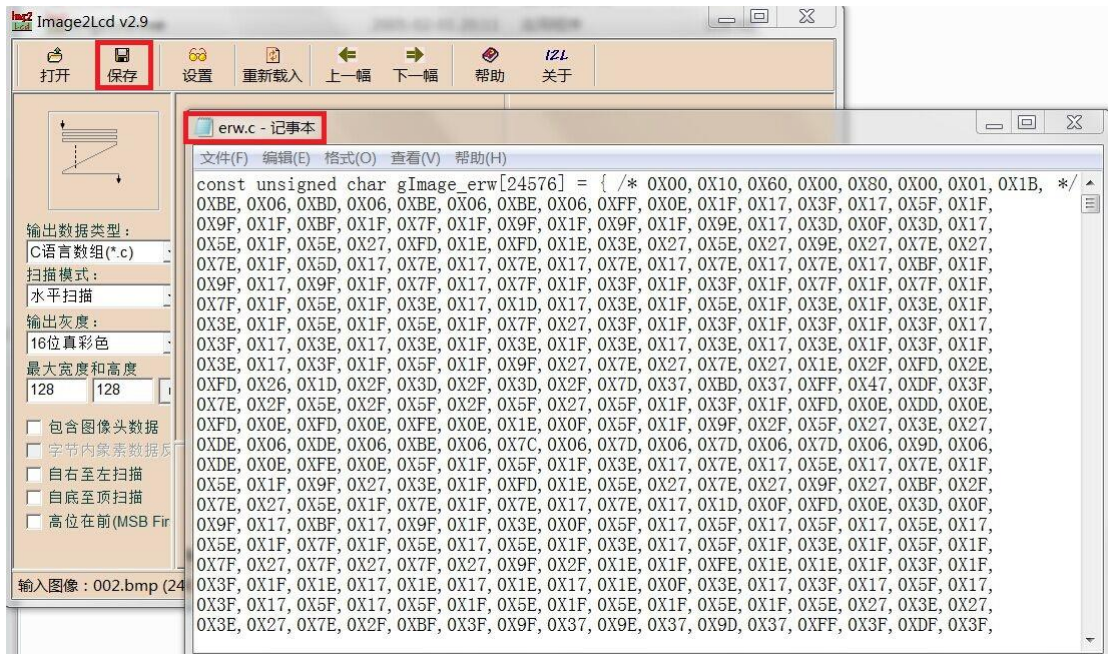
Image2Lcd v2.9

打开 保存 设置 重新载入 上一幅 下一幅 帮助 关于

输出数据类型：
C语言数组(*.c)
扫描模式：
水平扫描
输出灰度：
16位真彩色
最大宽度和高度
128 128

包含图像头数据
字节内象素数据反
自右至左扫描
自底至顶扫描
高位在前(MSB Fir

输入图像：002.bmp (24

erw.c - 记事本

文件(F) 编辑(E) 格式(O) 查看(V) 帮助(H)

const unsigned char gImage_erw[24576] = { /* 0X00, 0X10, 0X60, 0X00, 0X80, 0X00, 0X01, 0X1B, */
0XBE, 0X06, 0XBD, 0X06, 0XBE, 0X06, 0XBE, 0X06, 0XFF, 0X0E, 0X1F, 0X17, 0X3F, 0X17, 0X5F, 0X1F,
0X9F, 0X1F, 0XBF, 0X1F, 0X7F, 0X1F, 0X9F, 0X1F, 0X9F, 0X1F, 0X9E, 0X17, 0X3D, 0X0F, 0X3D, 0X17,
0X5E, 0X1F, 0X5E, 0X27, 0XFD, 0X1E, 0XFD, 0X1E, 0X3E, 0X27, 0X5E, 0X27, 0X9E, 0X27, 0X7E, 0X27,
0X7E, 0X1F, 0X5D, 0X17, 0X7E, 0X17, 0X7E, 0X17, 0X7E, 0X17, 0X7E, 0X17, 0X7E, 0X17, 0XBF, 0X1F,
0X9F, 0X17, 0X9F, 0X1F, 0X7F, 0X17, 0X7F, 0X1F, 0X3F, 0X1F, 0X3F, 0X1F, 0X7F, 0X1F, 0X7F, 0X1F,
0X7F, 0X1F, 0X5E, 0X1F, 0X3E, 0X17, 0X1D, 0X17, 0X3E, 0X1F, 0X5E, 0X1F, 0X3E, 0X1F, 0X3E, 0X1F,
0X3E, 0X1F, 0X5E, 0X1F, 0X5E, 0X1F, 0X7F, 0X27, 0X3F, 0X1F, 0X3F, 0X1F, 0X3F, 0X1F, 0X3F, 0X17,
0X3F, 0X17, 0X3E, 0X17, 0X3E, 0X1F, 0X3E, 0X1F, 0X3E, 0X17, 0X3E, 0X17, 0X3E, 0X1F, 0X3F, 0X1F,
0X3E, 0X17, 0X3F, 0X1F, 0X5F, 0X1F, 0X9F, 0X27, 0X7E, 0X27, 0X7E, 0X27, 0X1E, 0X2F, 0XFD, 0X2E,
0XFD, 0X26, 0X1D, 0X2F, 0X3D, 0X2F, 0X3D, 0X2F, 0X7D, 0X37, 0XBD, 0X37, 0XFF, 0X47, 0XDF, 0X3F,
0X7E, 0X2F, 0X5E, 0X2F, 0X5F, 0X2F, 0X5F, 0X27, 0X5F, 0X1F, 0X3F, 0X1F, 0XFD, 0X0E, 0XDD, 0X0E,
0XFD, 0X0E, 0XFD, 0X0E, 0XFE, 0X0E, 0X1E, 0X0F, 0X5F, 0X1F, 0X9F, 0X2F, 0X5F, 0X27, 0X3E, 0X27,
0XDE, 0X06, 0XDE, 0X06, 0XBE, 0X06, 0X7C, 0X06, 0X7D, 0X06, 0X7D, 0X06, 0X7D, 0X06, 0X9D, 0X06,
0XDE, 0X0E, 0XFE, 0X0E, 0X5F, 0X1F, 0X5F, 0X1F, 0X3E, 0X17, 0X7E, 0X17, 0X5E, 0X17, 0X7E, 0X1F,
0X5E, 0X1F, 0X9F, 0X27, 0X3E, 0X1F, 0XFD, 0X1E, 0X5E, 0X27, 0X7E, 0X27, 0X9F, 0X27, 0XBF, 0X2F,
0X7E, 0X27, 0X5E, 0X1F, 0X7E, 0X1F, 0X7E, 0X17, 0X7E, 0X17, 0X1D, 0X0F, 0XFD, 0X0E, 0X3D, 0X0F,
0X9F, 0X17, 0XBF, 0X17, 0X9F, 0X1F, 0X3E, 0X0F, 0X5F, 0X17, 0X5F, 0X17, 0X5F, 0X17, 0X5E, 0X17,
0X5E, 0X1F, 0X7F, 0X1F, 0X5E, 0X17, 0X5E, 0X1F, 0X3E, 0X17, 0X5F, 0X1F, 0X3E, 0X1F, 0X5F, 0X1F,
0X7F, 0X27, 0X7F, 0X27, 0X7F, 0X27, 0X9F, 0X2F, 0X1E, 0X1F, 0XFE, 0X1E, 0X1E, 0X1F, 0X3F, 0X1F,
0X3F, 0X1F, 0X1E, 0X17, 0X1E, 0X17, 0X1E, 0X17, 0X1E, 0X0F, 0X3E, 0X17, 0X3F, 0X17, 0X5F, 0X17,
0X3F, 0X17, 0X5F, 0X17, 0X5F, 0X1F, 0X5E, 0X1F, 0X5E, 0X1F, 0X5E, 0X1F, 0X5E, 0X27, 0X3E, 0X27,
0X3E, 0X27, 0X7E, 0X2F, 0XBF, 0X3F, 0X9F, 0X37, 0X9E, 0X37, 0X9D, 0X37, 0XFF, 0X3F, 0XDF, 0X3F,